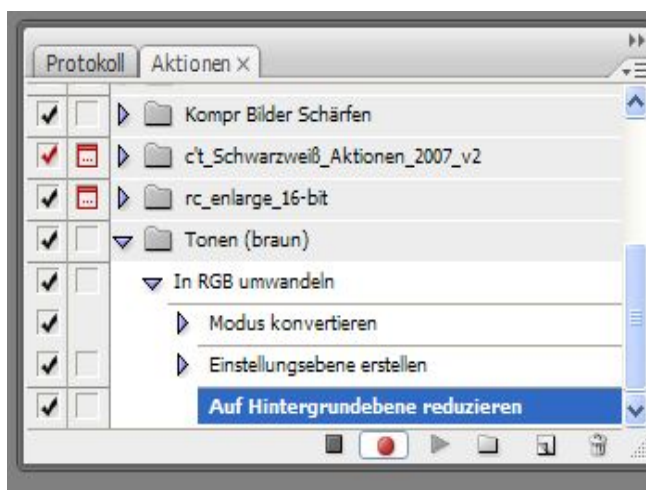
Protokoll | Aktionen ×

Kompr Bilder Schärfen
c't_Schwarzweiß_Aktionen_2007_v2
rc_enlarge_16-bit
Tonen (braun)
In RGB umwandeln
Modus konvertieren
Einstellungsebene erstellen
Auf Hintergrundebene reduzieren